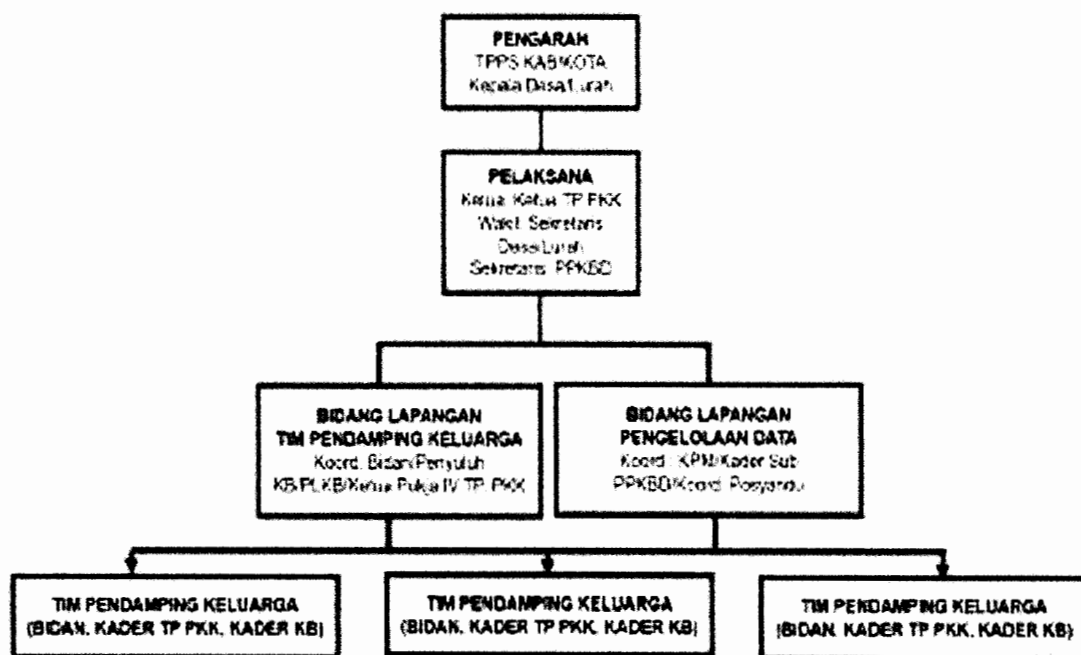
PENGARAH
TPPS KAB/KOTA
Kepala Desa/Lurah

PELAKSANA
Ketua: Ketua TP PKK
Wakil: Sekretaris
Desa/Lurah
Sekretaris: PPKBD

BIDANG LAPANGAN
TIM PENDAMPING KELUARGA
Koord: Bidan/Penyuluh KB/PLKB/Ketua Pokja IV TP PKK

BIDANG LAPANGAN
PENGELOLAAN DATA
Koord : KPM/Kader Sub PPKBD/Koord. Posyandu

TIM PENDAMPING KELUARGA
(BIDAN, KADER TP PKK, KADER KB)

TIM PENDAMPING KELUARGA
(BIDAN, KADER TP PKK, KADER KB)

TIM PENDAMPING KELUARGA
(BIDAN, KADER TP PKK, KADER KB)